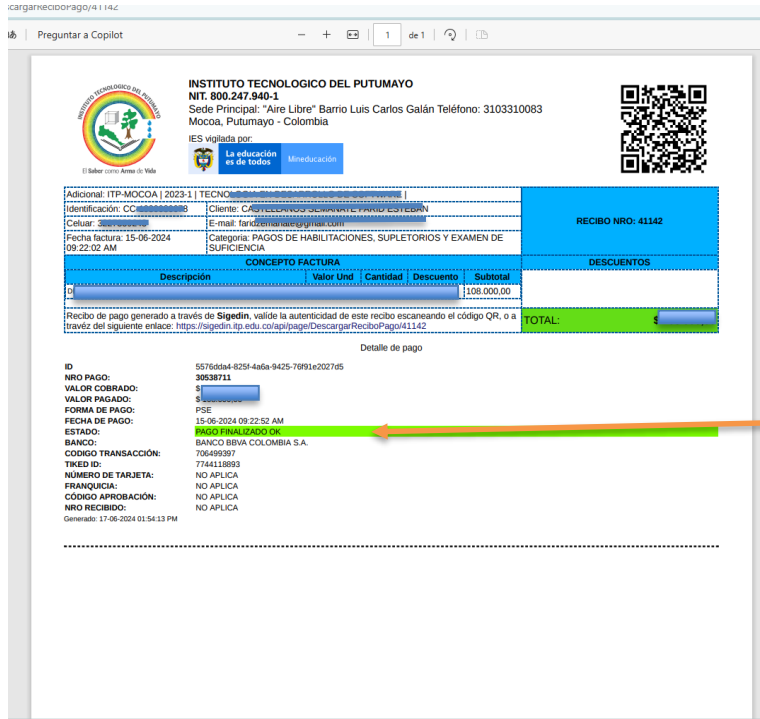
scargarReciboPago/41142

Preguntar a Copilot

1 de 1

INSTITUTO TECNOLOGICO DEL PUTUMAYO
NIT. 800.247.940-1
Sede Principal: "Aire Libre" Barrio Luis Carlos Galán Teléfono: 3103310083
Mocoa, Putumayo - Colombia

IES vigilada por:
La educación es de todos
Mineducación

INSTITUTO TECNOLOGICO DEL PUTUMAYO
El Saber como Arma de Vida

| Adicional: ITP-MOCOA \| 2023-1 \| TECNO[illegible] | | RECIBO NRO: 41142 |
|---|---|---|
| Identificación: CC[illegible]8 | Cliente: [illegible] | |
| Celuar: 3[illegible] | E-mail: farid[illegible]@gmail.com | |
| Fecha factura: 15-06-2024 09:22:02 AM | Categoria: PAGOS DE HABILITACIONES, SUPLETORIOS Y EXAMEN DE SUFICIENCIA | |

| CONCEPTO FACTURA | | | | | DESCUENTOS |
|---|---|---|---|---|---|
| Descripción | Valor Und | Cantidad | Descuento | Subtotal | |
| D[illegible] | | | | 108.000.00 | |

Recibo de pago generado a través de Sigedin, valide la autenticidad de este recibo escaneando el código QR, o a travéz del siguiente enlace: https://sigedin.itp.edu.co/api/page/DescargarReciboPago/41142

TOTAL: $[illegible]

Detalle de pago

ID 5576dda4-825f-4a6a-9425-76f91e2027d5
NRO PAGO: 30538711
VALOR COBRADO: $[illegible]
VALOR PAGADO: $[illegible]
FORMA DE PAGO: PSE
FECHA DE PAGO: 15-06-2024 09:22:52 AM
ESTADO: PAGO FINALIZADO OK
BANCO: BANCO BBVA COLOMBIA S.A.
CODIGO TRANSACCIÓN: 706499397
TIKED ID: 7744118893
NÚMERO DE TARJETA: NO APLICA
FRANQUICIA: NO APLICA
CÓDIGO APROBACIÓN: NO APLICA
NRO RECIBIDO: NO APLICA
Generado: 17-06-2024 01:54:13 PM